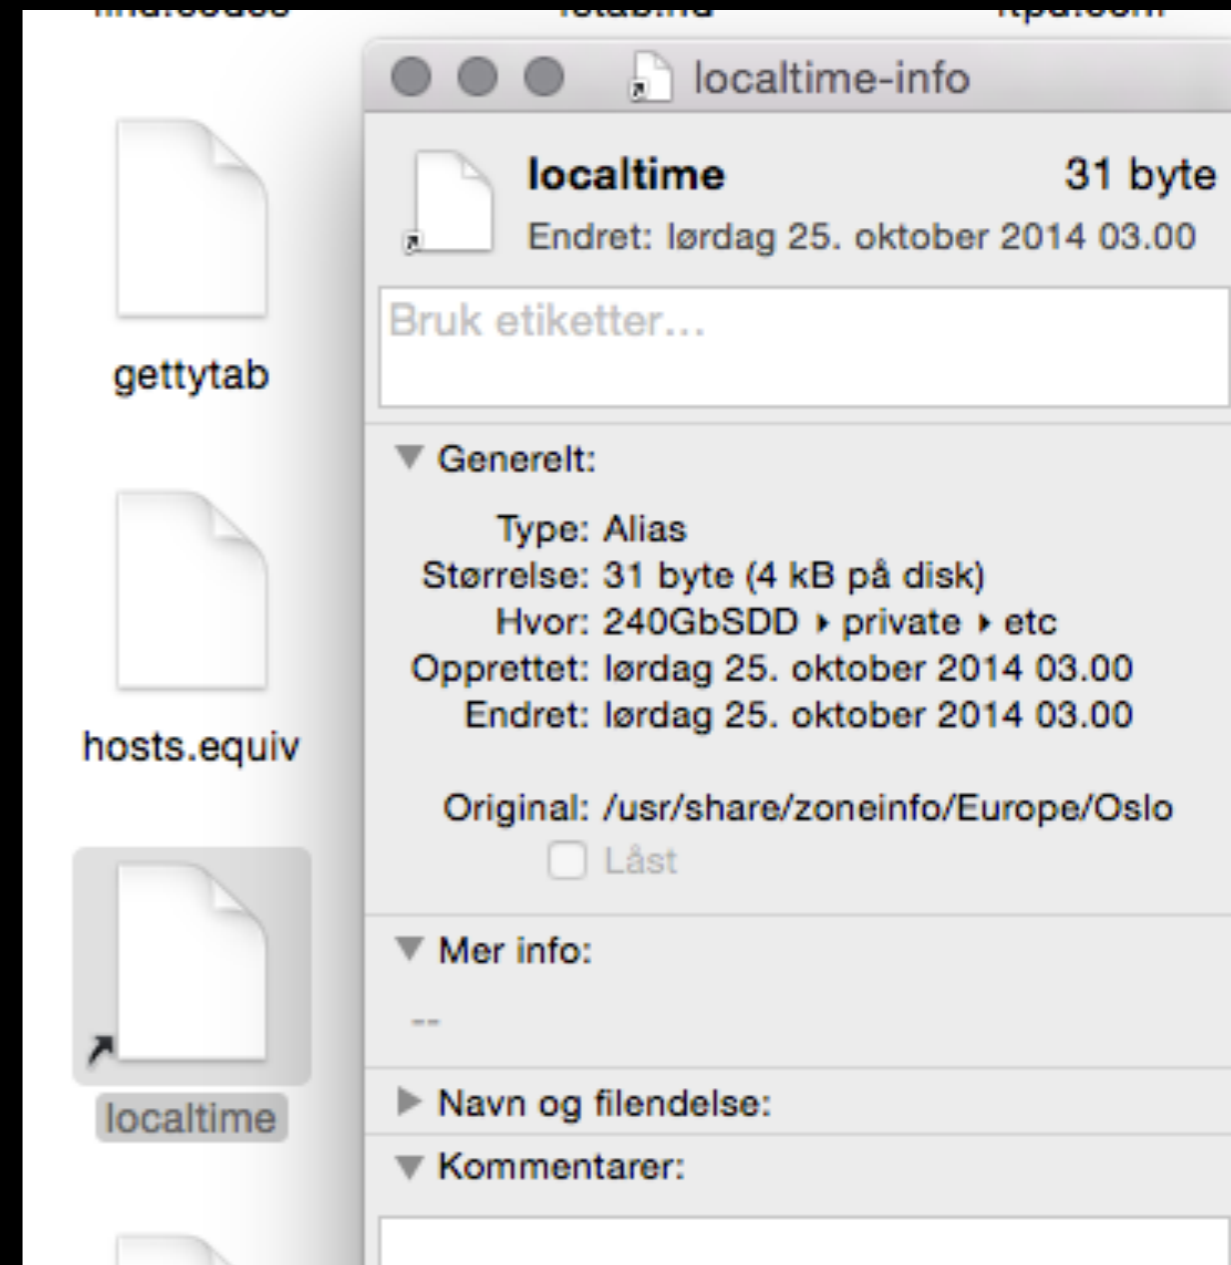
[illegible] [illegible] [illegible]

localtime-info

localtime 31 byte
Endret: lørdag 25. oktober 2014 03.00

Bruk etiketter...

gettytab

▼ Generelt:

Type: Alias
Størrelse: 31 byte (4 kB på disk)
Hvor: 240GbSDD ▸ private ▸ etc
Opprettet: lørdag 25. oktober 2014 03.00
Endret: lørdag 25. oktober 2014 03.00

hosts.equiv

Original: /usr/share/zoneinfo/Europe/Oslo
Låst

▼ Mer info:

--

localtime

▶ Navn og filendelse:

▼ Kommentarer: